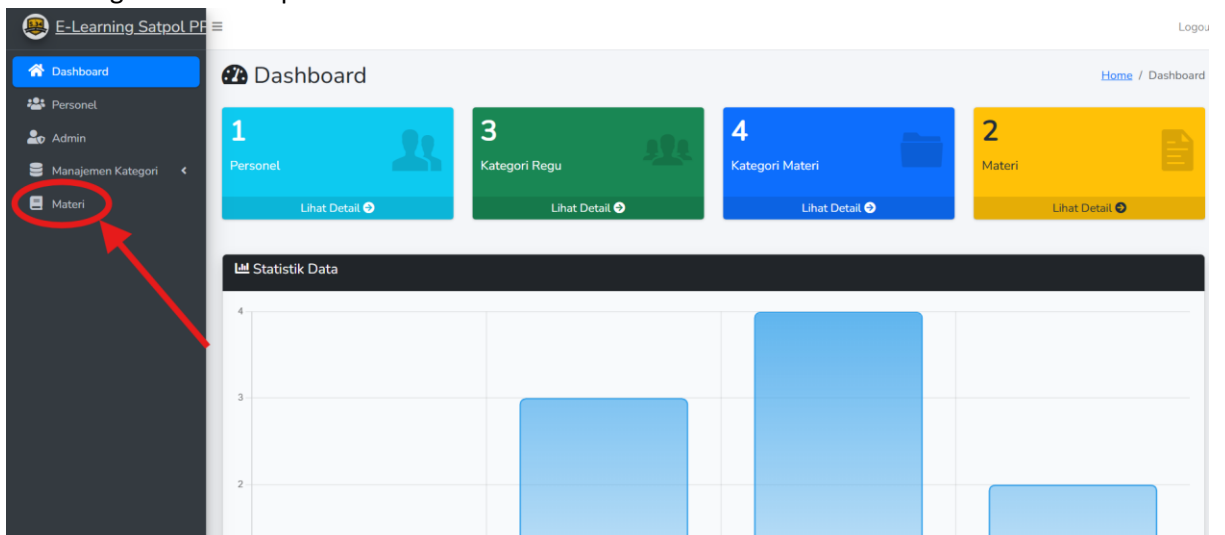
E-Learning Satpol PP

Logou

Dashboard
Personel
Admin
Manajemen Kategori
Materi

Dashboard

Home / Dashboard

1
Personel
Lihat Detail

3
Kategori Regu
Lihat Detail

4
Kategori Materi
Lihat Detail

2
Materi
Lihat Detail

Statistik Data

4
3
2